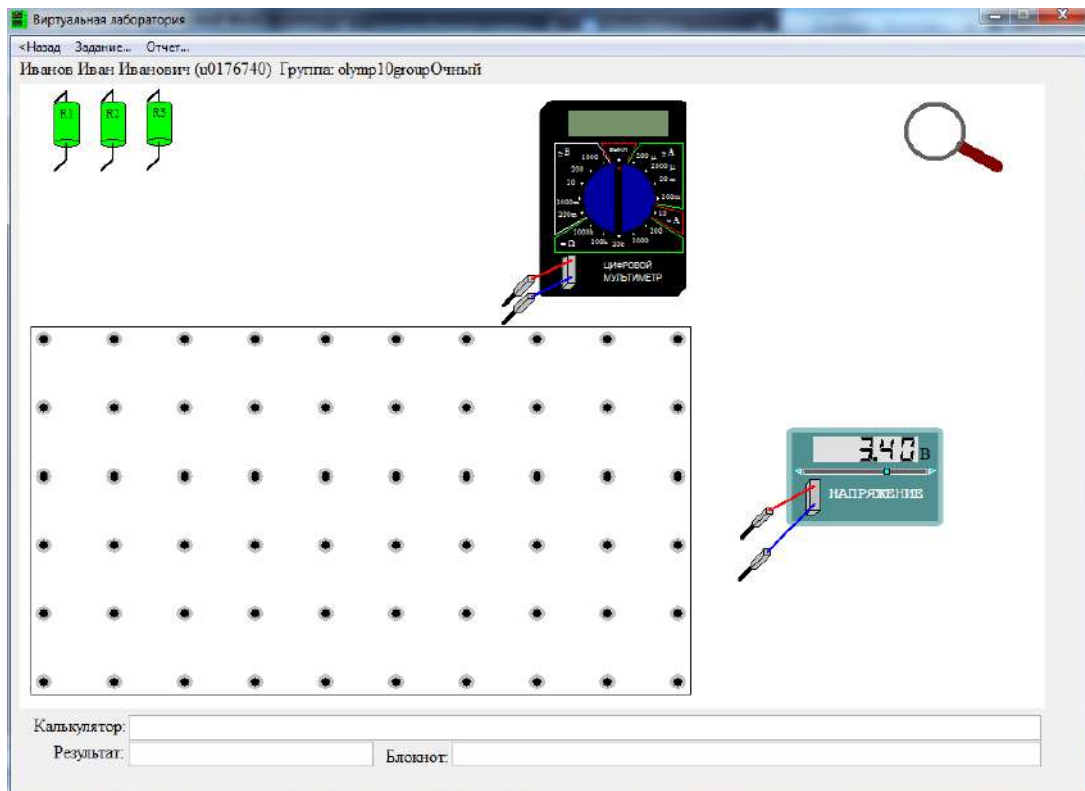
Виртуальная лаборатория

<Назад Задание... Отчет...

Иванов Иван Иванович (u0176740) Группа: olymp10groupОчный

R1 R2 R3

=В 1000 200 20 2000m 200m =Ω 2000k 200k 20k 2000 200 200μ 2000μ 20m 200m 10 =A 200 1000 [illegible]

ЦИФРОВОЙ МУЛЬТИМЕТР

3.40 В

НАПРЯЖЕНИЕ

Калькулятор:

Результат:

Блокнот: